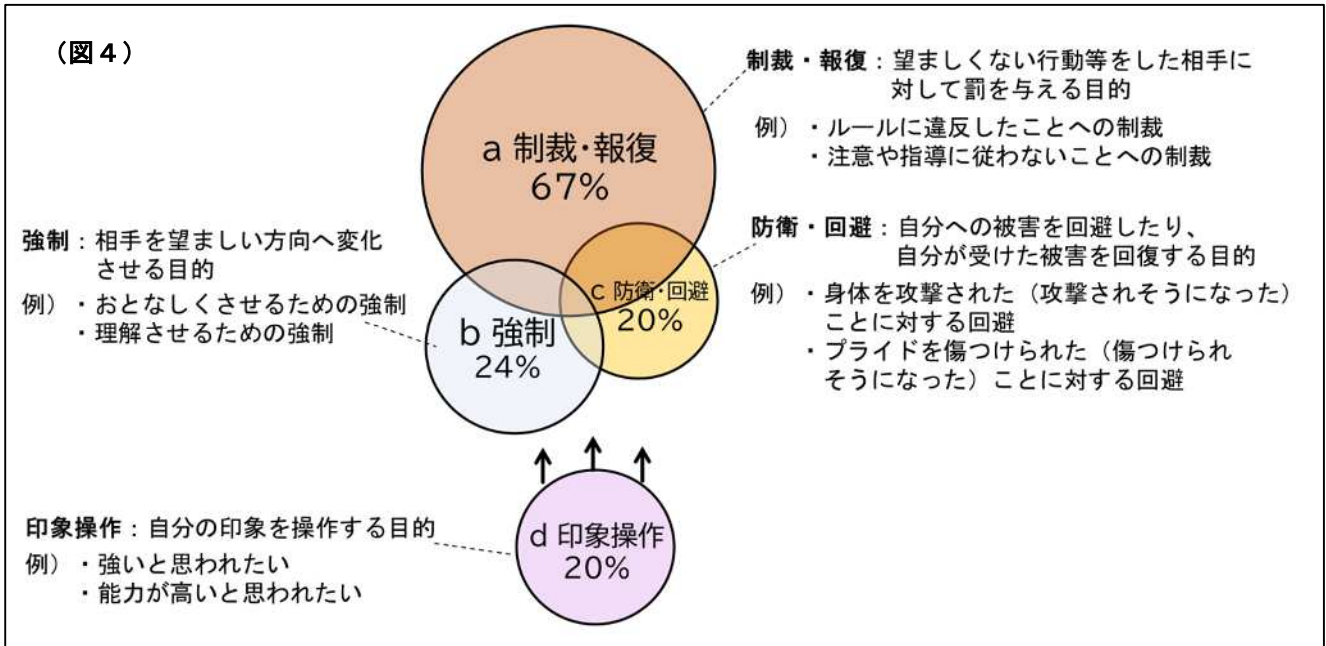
（図４）

制裁・報復：望ましくない行動等をした相手に対して罰を与える目的

例）・ルールに違反したことへの制裁
・注意や指導に従わないことへの制裁

a 制裁･報復
67%

強制：相手を望ましい方向へ変化させる目的

例）・おとなしくさせるための強制
・理解させるための強制

防衛・回避：自分への被害を回避したり、自分が受けた被害を回復する目的

例）・身体を攻撃された（攻撃されそうになった）ことに対する回避
・プライドを傷つけられた（傷つけられそうになった）ことに対する回避

c 防衛･回避
20%

b 強制
24%

印象操作：自分の印象を操作する目的

例）・強いと思われたい
・能力が高いと思われたい

d 印象操作
20%